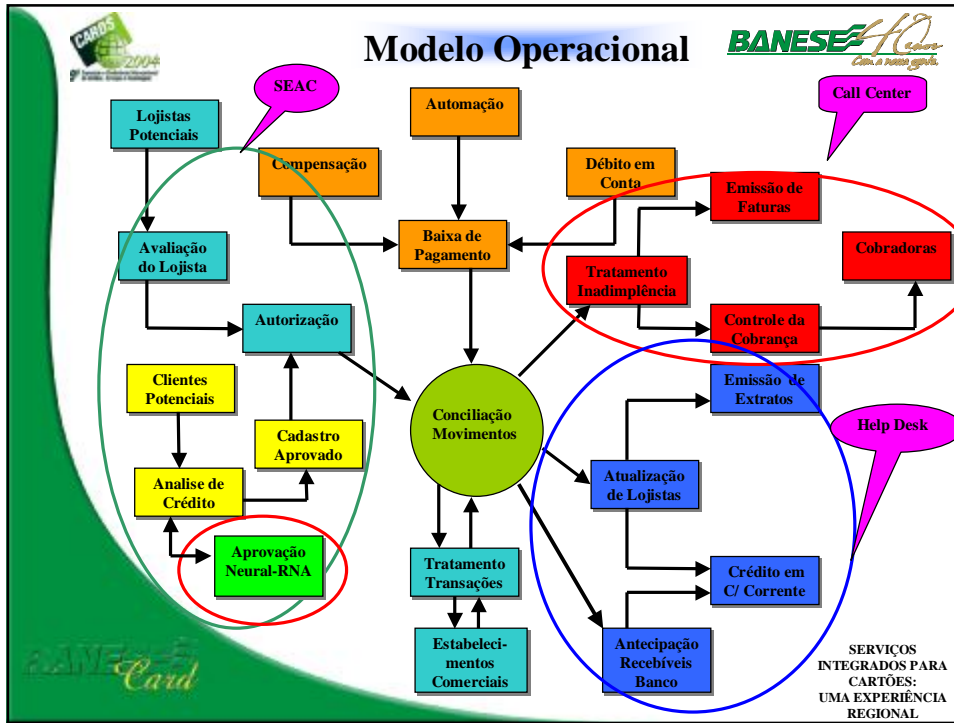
CARDS 2004

Modelo Operacional

BANESE 40 anos
Com a nossa gente.

SEAC

Call Center

Lojistas Potenciais

Automação

Compensação

Débito em Conta

Emissão de Faturas

Avaliação do Lojista

Baixa de Pagamento

Tratamento Inadimplência

Cobradoras

Autorização

Controle da Cobrança

Clientes Potenciais

Conciliação Movimentos

Emissão de Extratos

Help Desk

Cadastro Aprovado

Analise de Crédito

Atualização de Lojistas

Aprovação Neural-RNA

Tratamento Transações

Crédito em C/ Corrente

Estabelecimentos Comerciais

Antecipação Recebíveis Banco

BANESE Card

SERVIÇOS INTEGRADOS PARA CARTÕES: UMA EXPERIÊNCIA REGIONAL